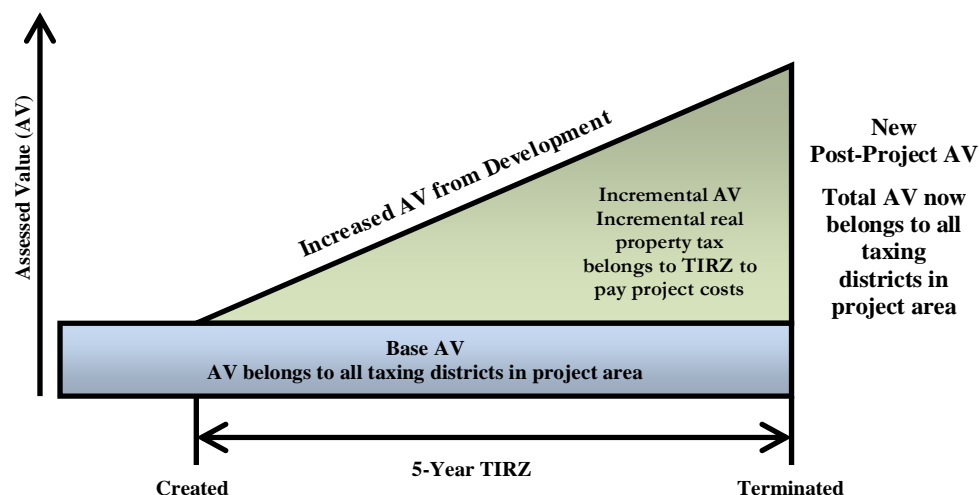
Assessed Value (AV)

Increased AV from Development

Incremental AV
Incremental real property tax belongs to TIRZ to pay project costs

New
Post-Project AV

Total AV now belongs to all taxing districts in project area

Base AV
AV belongs to all taxing districts in project area

5-Year TIRZ

Created

Terminated